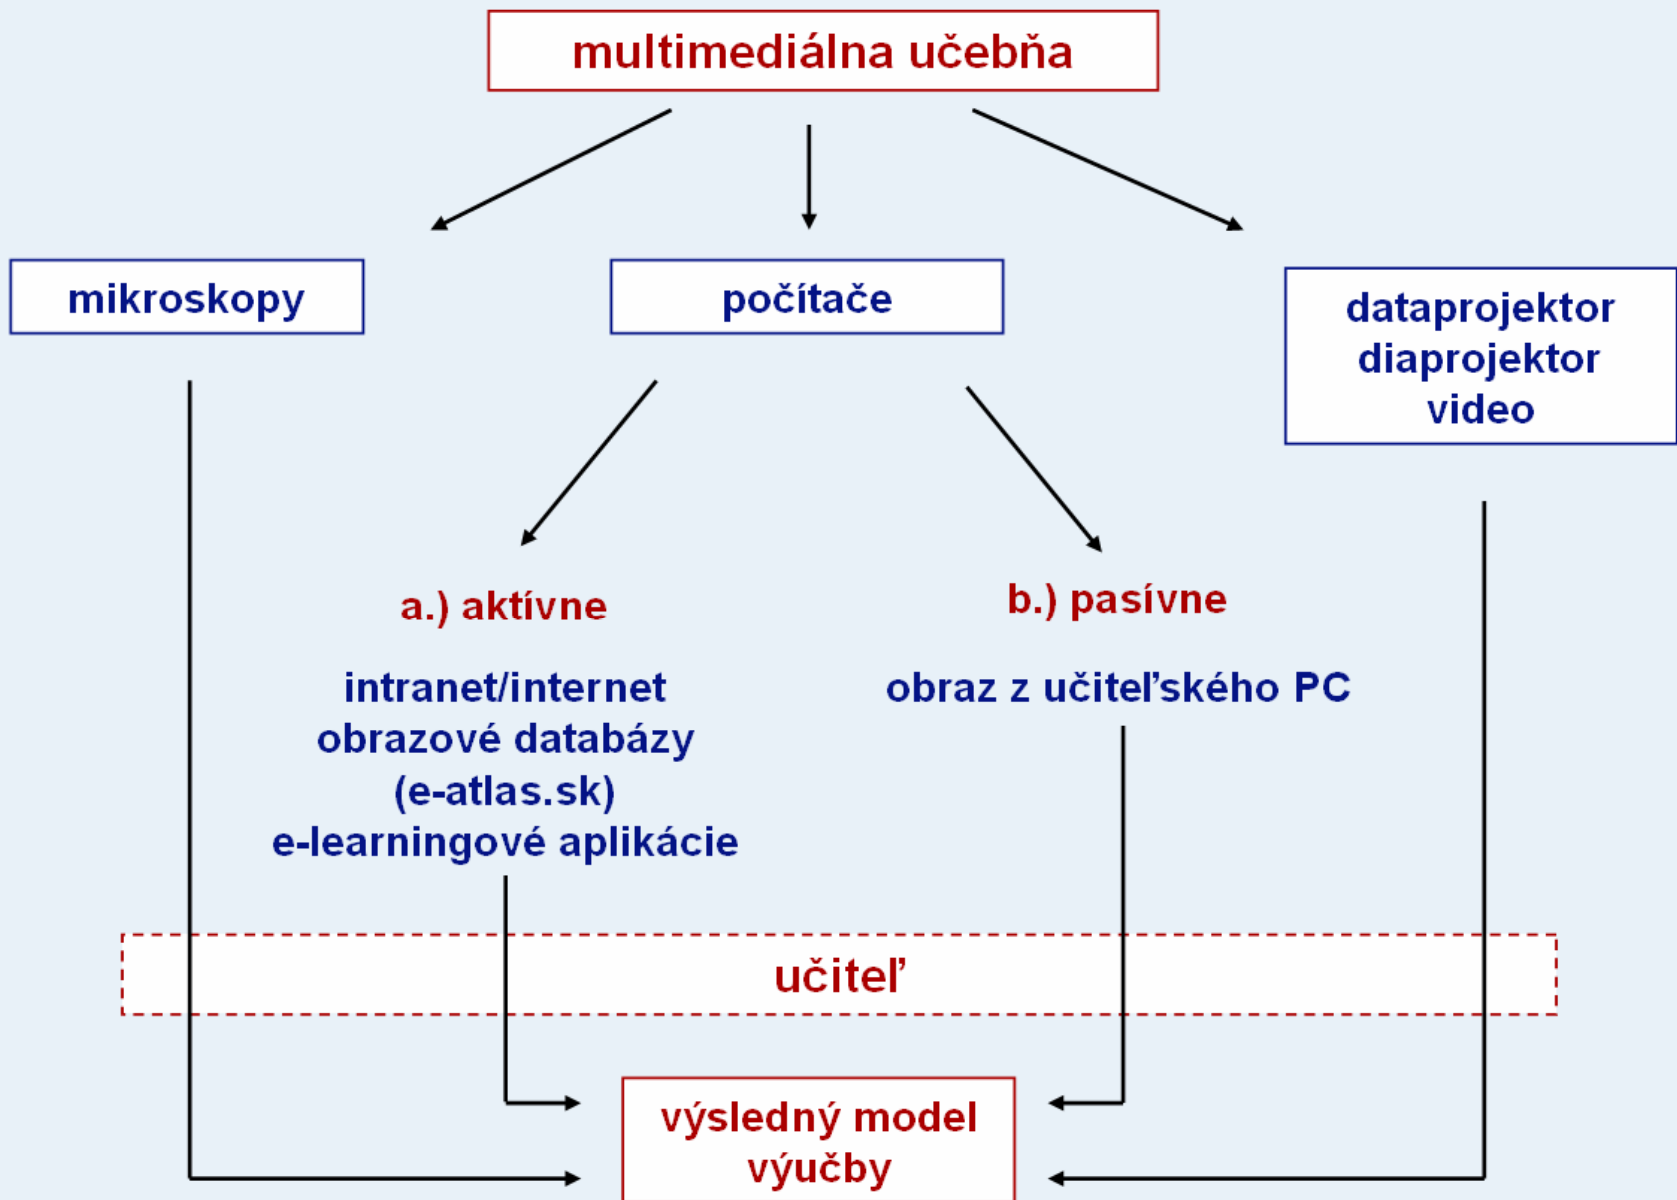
multimediálna učebňa

mikroskopy

počítače

dataprojektor
diaprojektor
video

a.) aktívne

intranet/internet
obrazové databázy
(e-atlas.sk)
e-learningové aplikácie

b.) pasívne

obraz z učiteľského PC

učiteľ

výsledný model
výučby